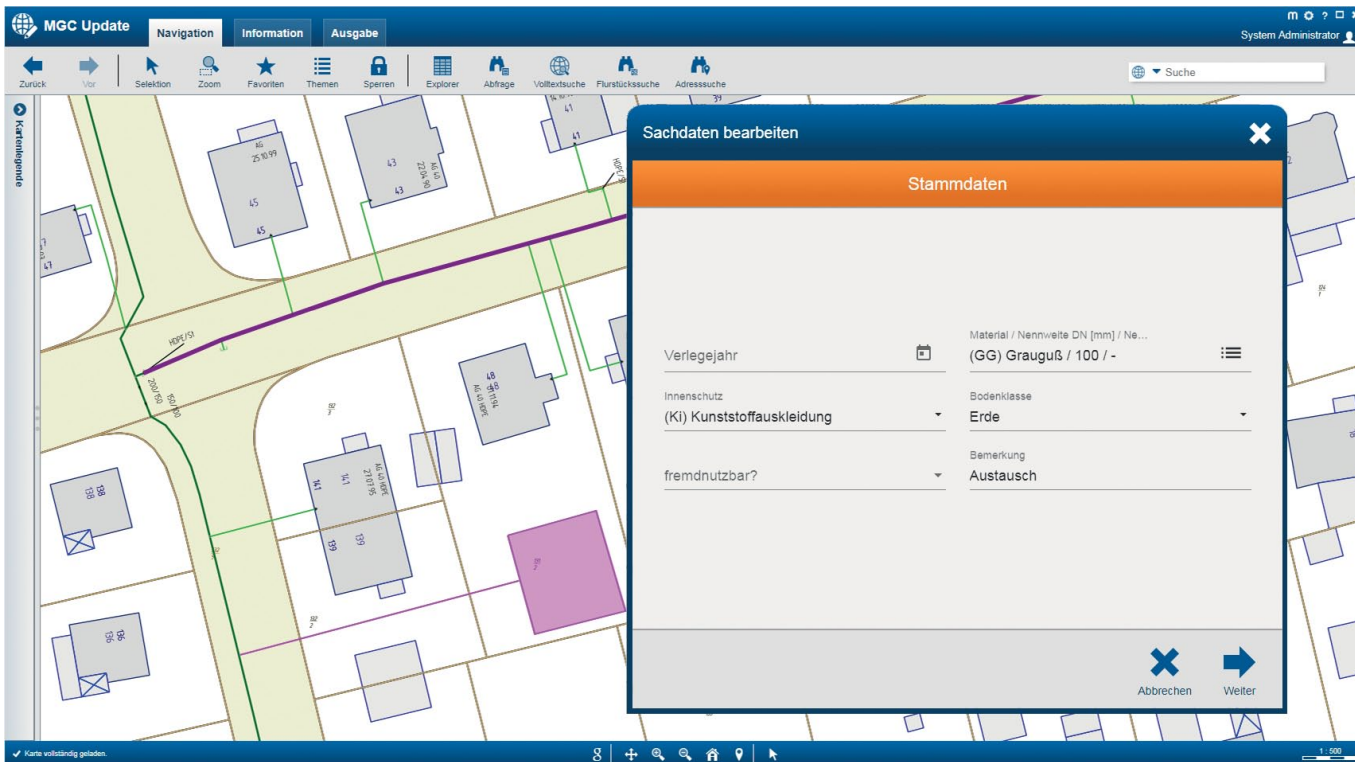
MGC Update
Navigation Information Ausgabe
System Administrator
Zurück Vor Selektion Zoom Favoriten Themen Sperren Explorer Abfrage Volltextsuche Flurstückssuche Adresssuche
Suche
Kartenlegende

AG
25.10.99
45
45
43
AG 40
22.04.90
43
41
41
39
HDPE/St
47
HDPE/St
200/150
150/100
48
AG 40 HDPE
141
AG 40 HDPE
21.07.95
141
139
139
138
138
136
136

Sachdaten bearbeiten
Stammdaten
Verlegejahr
Material / Nennweite DN [mm] / Ne...
(GG) Grauguß / 100 / -
Innenschutz
(Ki) Kunststoffauskleidung
Bodenklasse
Erde
fremdnutzbar?
Bemerkung
Austausch
Abbrechen
Weiter

Karte vollständig geladen.
1 : 500